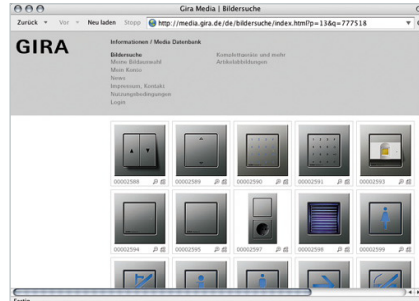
Gira Media | Bildersuche

Zurück Vor Neu laden Stopp http://media.gira.de/de/bildersuche/index.html?p=13&q=777518

GIRA

Informationen / Media Datenbank

Bildersuche
Meine Bildauswahl
Mein Konto
News
Impressum, Kontakt
Nutzungsbedingungen
Login

Konstruktionen und mehr
Artikelabbildungen

00002588

00002589

00002590

00002591

00002593

00002594

00002595

00002597

00002598

00002599

Fertig